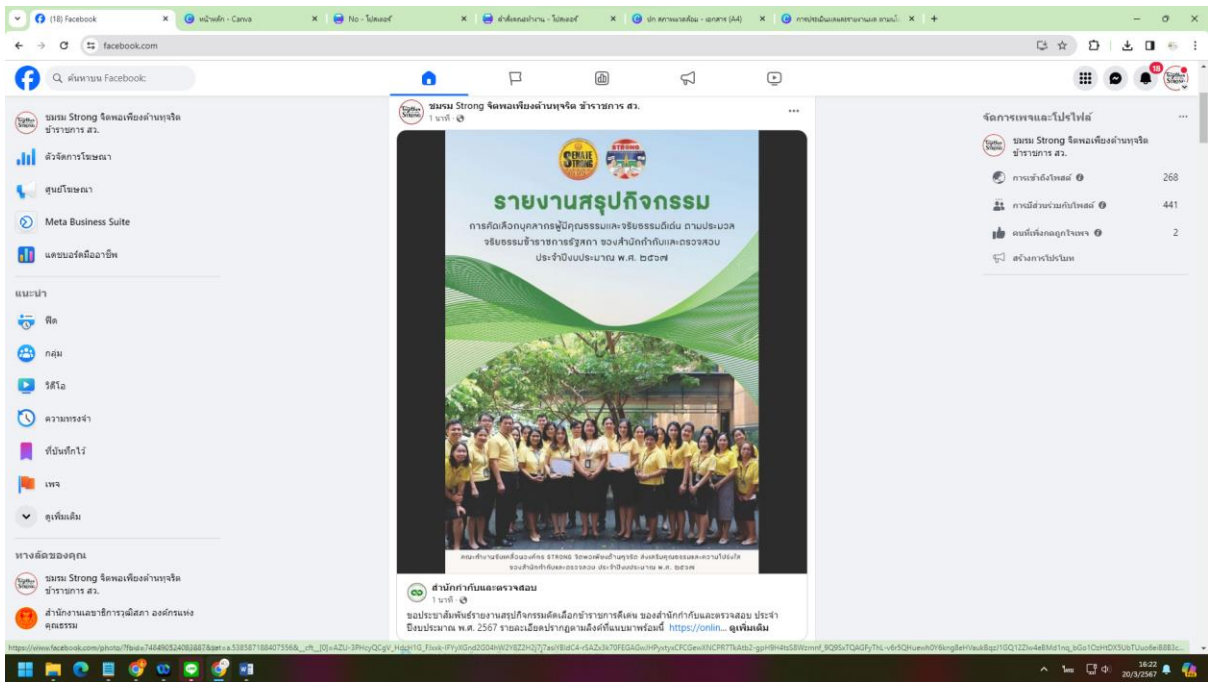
(18) Facebook | หน้าหลัก - Canva | No - โปสเตอร์ | คำสั่งคณะทำงาน - โปสเตอร์ | ปก สภาพแวดล้อม - เอกสาร (A4) | การประเมินผลรายงานผล ตามนโ...

facebook.com

ค้นหาบน Facebook

ชมรม Strong จิตพอเพียงต้านทุจริต ข้าราชการ สว.

ตัวจัดการโฆษณา

ศูนย์โฆษณา

Meta Business Suite

แดชบอร์ดมืออาชีพ

แนะนำ

ฟีด

กลุ่ม

วิดีโอ

ความทรงจำ

ที่บันทึกไว้

เพจ

ดูเพิ่มเติม

ทางลัดของคุณ

ชมรม Strong จิตพอเพียงต้านทุจริต ข้าราชการ สว.

สำนักงานเลขาธิการวุฒิสภา องค์กรแห่งคุณธรรม

ชมรม Strong จิตพอเพียงต้านทุจริต ข้าราชการ สว.
1 นาที

SENATE STRONG

รายงานสรุปกิจกรรม

การคัดเลือกบุคลากรผู้มีคุณธรรมและจริยธรรมดีเด่น ตามประมวลจริยธรรมข้าราชการรัฐสภา ของสำนักกำกับและตรวจสอบ ประจำปีงบประมาณ พ.ศ. ๒๕๖๗

คณะทำงานขับเคลื่อนองค์กร STRONG จิตพอเพียงต้านทุจริต ส่งเสริมคุณธรรมและความโปร่งใส ของสำนักกำกับและตรวจสอบ ประจำปีงบประมาณ พ.ศ. ๒๕๖๗

สำนักกำกับและตรวจสอบ
1 นาที

ขอประชาสัมพันธ์รายงานสรุปกิจกรรมคัดเลือกข้าราชการดีเด่น ของสำนักกำกับและตรวจสอบ ประจำปีงบประมาณ พ.ศ. 2567 รายละเอียดปรากฏตามลิงค์ที่แนบมาพร้อมนี้ https://onlin... ดูเพิ่มเติม

จัดการเพจและโปรไฟล์

ชมรม Strong จิตพอเพียงต้านทุจริต ข้าราชการ สว.

การเข้าถึงโพสต์ 268

การมีส่วนร่วมกับโพสต์ 441

คนที่เพิ่งกดถูกใจเพจ 2

สร้างการโปรโมท

https://www.facebook.com/photo/?fbid=746490524083887&set=a.538587188407556&__cft__[0]=AZU-3PHcyQCgV_HdcH1G_Fixxk-IFYyXGnd2G04hW2YEZ2H2j7j7asiYBidC4-vSAZx3k70FEGAGw...

16:22
20/3/2567